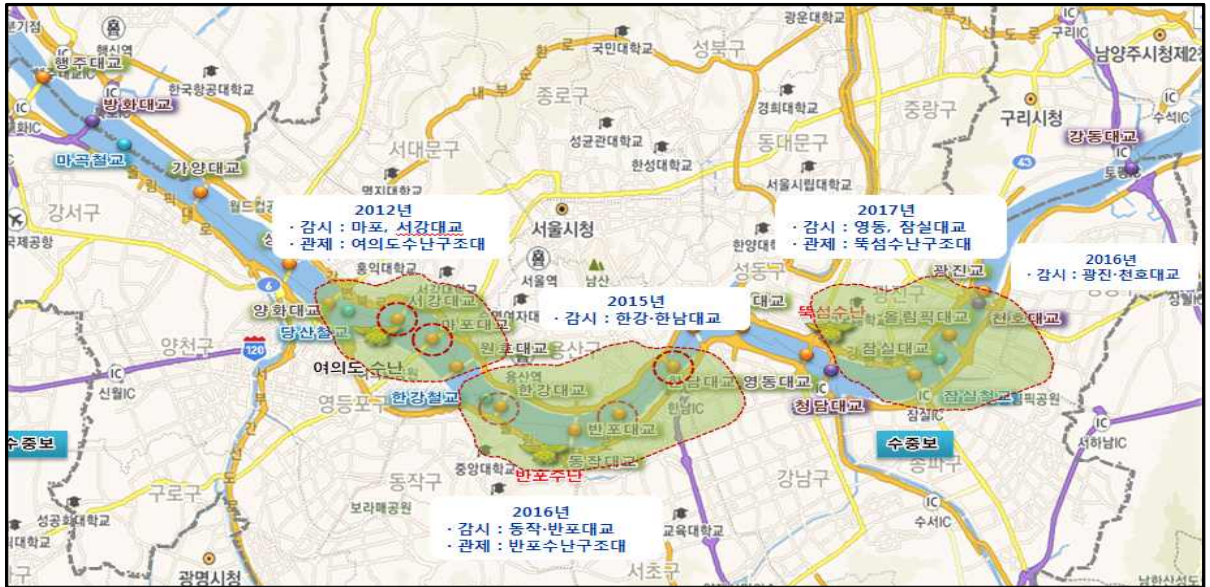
2012년
· 감시 : 마포, 서강대교
· 관제 : 여의도수난구조대

2015년
· 감시 : 한강·한남대교

2017년
· 감시 : 영동, 잠실대교
· 관제 : 뚝섬수난구조대

2016년
· 감시 : 광진·천호대교

2016년
· 감시 : 동작·반포대교
· 관제 : 반포수난구조대

행주대교
방화대교
마곡철교
가양대교
양화대교
당산철교
서강대교
마포대교
원효대교
한강철교
한강대교
동작대교
반포대교
한남대교
영동대교
청담대교
잠실대교
잠실철교
올림픽대교
천호대교
광진교
강동대교
여의도수난
반포수난
뚝섬수난
수중보
수중보

서울시청
서대문구
종로구
성북구
동대문구
중랑구
구리시청
강서구
양천구
영등포구
동작구
구로구
강남구
송파구
성동구
광진구
서초구
광명시청
국민대학교
성균관대학교
한성대학교
경희대학교
서울시립대학교
홍익대학교
명지대학교
한국항공대학교
중앙대학교
성공회대학교
광운대학교
한양대
서울역
남산
용산역
보라매공원
남양주시청제2
구리IC
토평IC
수석IC
신월IC
서하남IC
수서IC
한남IC
잠실
국제공항
행신역
120
6
43